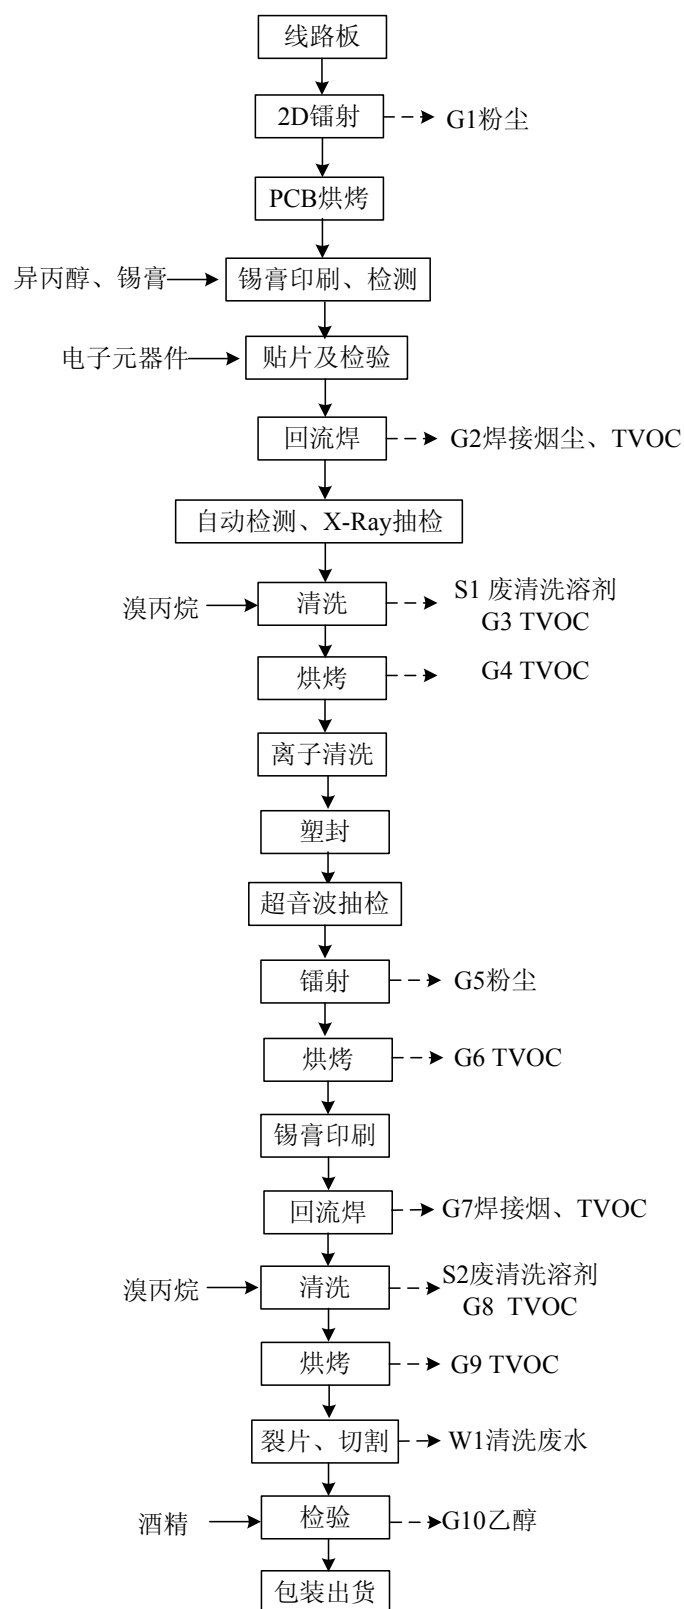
线路板

2D镭射 G1粉尘

PCB烘烤

异丙醇、锡膏 锡膏印刷、检测

电子元器件 贴片及检验

回流焊 G2焊接烟尘、TVOC

自动检测、X-Ray抽检

溴丙烷 清洗 S1 废清洗溶剂 G3 TVOC

烘烤 G4 TVOC

离子清洗

塑封

超音波抽检

镭射 G5粉尘

烘烤 G6 TVOC

锡膏印刷

回流焊 G7焊接烟、TVOC

溴丙烷 清洗 S2废清洗溶剂 G8 TVOC

烘烤 G9 TVOC

裂片、切割 W1清洗废水

酒精 检验 G10乙醇

包装出货